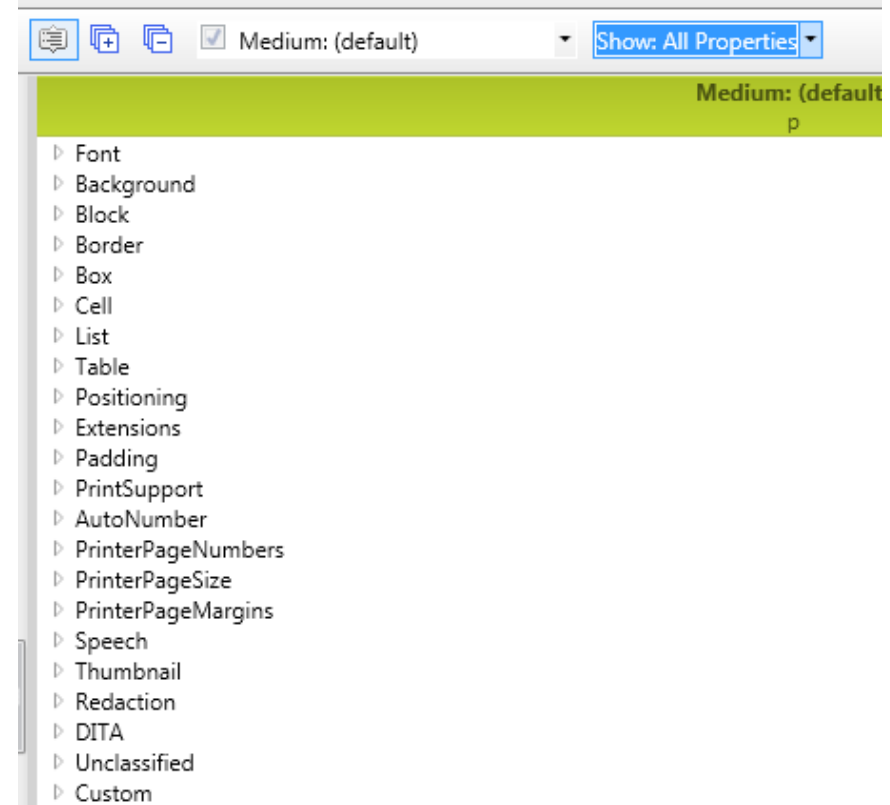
Medium: (default)

Show: All Properties

Medium: (default

p

Font
Background
Block
Border
Box
Cell
List
Table
Positioning
Extensions
Padding
PrintSupport
AutoNumber
PrinterPageNumbers
PrinterPageSize
PrinterPageMargins
Speech
Thumbnail
Redaction
DITA
Unclassified
Custom